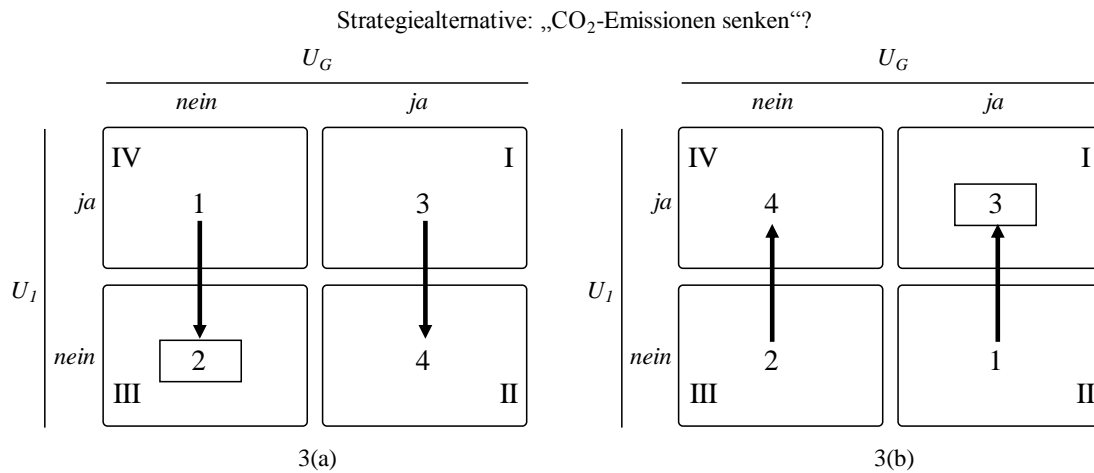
Strategiealternative: „$CO_2$-Emissionen senken“?

$U_G$

*nein* *ja*

$U_1$

*ja*

*nein*

| | nein | ja |
|---|---|---|
| ja | IV 1 | I 3 |
| nein | III 2 | II 4 |

3(a)

$U_G$

*nein* *ja*

$U_1$

*ja*

*nein*

| | nein | ja |
|---|---|---|
| ja | IV 4 | I 3 |
| nein | III 2 | II 1 |

3(b)